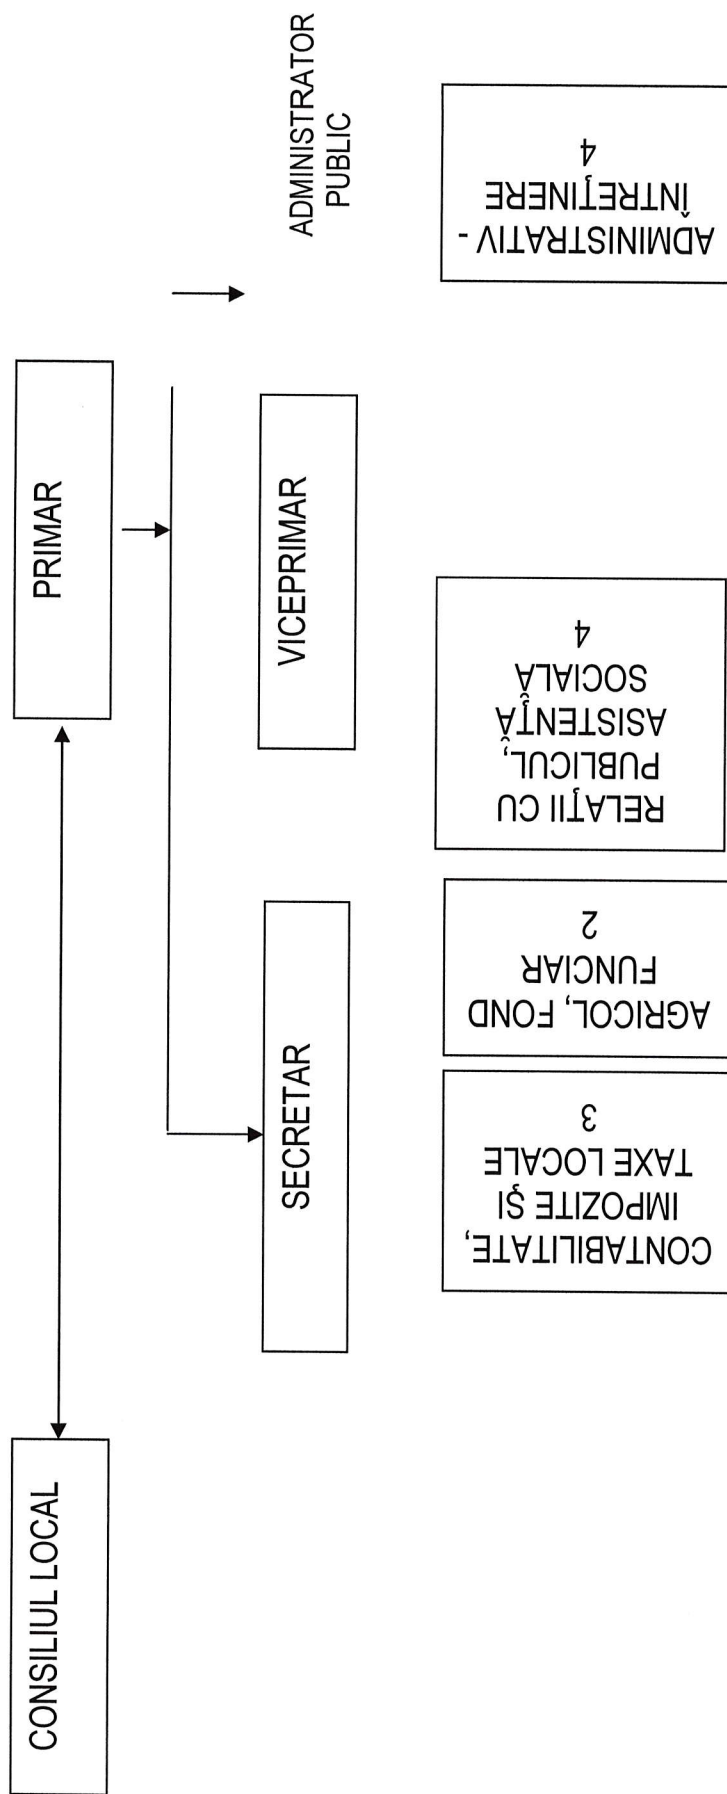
CONSILIUL LOCAL

PRIMAR

SECRETAR

VICEPRIMAR

ADMINISTRATOR PUBLIC

CONTABILITATE, IMPOZITE ŞI TAXE LOCALE
3

AGRICOL, FOND FUNCIAR
2

RELAŢII CU PUBLICUL, ASISTENŢĂ SOCIALĂ
4

ADMINISTRATIV - ÎNTREŢINERE
4